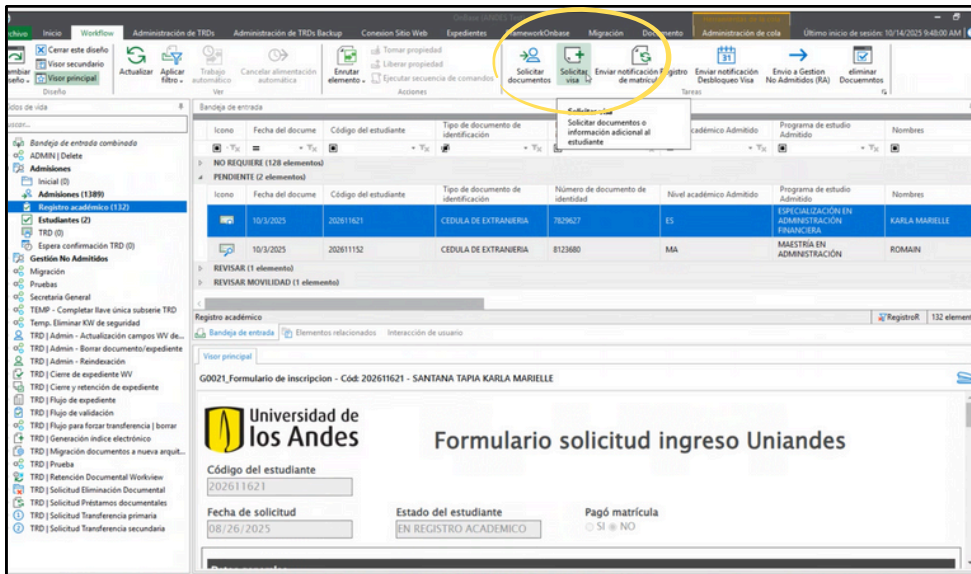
OnBase (ANDES Test) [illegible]

rchivo Inicio Workflow Administración de TRDs Administración de TRDs Backup Conexion Sitio Web Expedientes FrameworkOnbase Migración Documento Administración de cola Último inicio de sesión: 10/14/2025 9:48:00 AM

Cerrar este diseño
Visor secundario
Visor principal
Diseño

Actualizar Aplicar filtro
Trabajo automático Cancelar alimentación automática
Ver

Enrutar elemento
Tomar propiedad
Liberar propiedad
Ejecutar secuencia de comandos
Acciones

Solicitar documentos Solicitar visa Enviar notificación de matrícula Registro Enviar notificación Desbloqueo Visa Envío a Gestion No Admitidos (RA) eliminar Documentos
Tareas

Solicitar visa
Solicitar documentos o información adicional al estudiante

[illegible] de vida
Bandeja de entrada combinada
ADMIN | Delete
Admisiones
Inicial (0)
Admisiones (1389)
Registro académico (132)
Estudiantes (2)
TRD (0)
Espera confirmación TRD (0)
Gestión No Admitidos
Migración
Pruebas
Secretaria General
TEMP - Completar llave única subserie TRD
Temp. Eliminar KW de seguridad
TRD | Admin - Actualización campos WV de...
TRD | Admin - Borrar documento/expediente
TRD | Admin - Reindexación
TRD | Cierre de expediente WV
TRD | Cierre y retención de expediente
TRD | Flujo de expediente
TRD | Flujo de validación
TRD | Flujo para forzar transferencia | borrar
TRD | Generación índice electrónico
TRD | Migración documentos a nueva arquit...
TRD | Prueba
TRD | Retención Documental Workview
TRD | Solicitud Eliminación Documental
TRD | Solicitud Préstamos documentales
TRD | Solicitud Transferencia primaria
TRD | Solicitud Transferencia secundaria

Bandeja de entrada

| Icono | Fecha del docume | Código del estudiante | Tipo de documento de identificación | Número de documento de identidad | Nivel académico Admitido | Programa de estudio Admitido | Nombres |
|---|---|---|---|---|---|---|---|
| NO REQUIERE (128 elementos) | | | | | | | |
| PENDIENTE (2 elementos) | | | | | | | |
| | 10/3/2025 | 202611621 | CEDULA DE EXTRANJERIA | 7829627 | ES | ESPECIALIZACIÓN EN ADMINISTRACIÓN FINANCIERA | KARLA MARIELLE |
| | 10/3/2025 | 202611152 | CEDULA DE EXTRANJERIA | 8123680 | MA | MAESTRÍA EN ADMINISTRACIÓN | ROMAIN |
| REVISAR (1 elemento) | | | | | | | |
| REVISAR MOVILIDAD (1 elemento) | | | | | | | |

Registro académico RegistroR 132 eleme

Bandeja de entrada Elementos relacionados Interacción de usuario

Visor principal

G0021_Formulario de inscripcion - Cód: 202611621 - SANTANA TAPIA KARLA MARIELLE

Universidad de los Andes

Formulario solicitud ingreso Uniandes

Código del estudiante
202611621

Fecha de solicitud
08/26/2025

Estado del estudiante
EN REGISTRO ACADEMICO

Pagó matrícula
SI NO